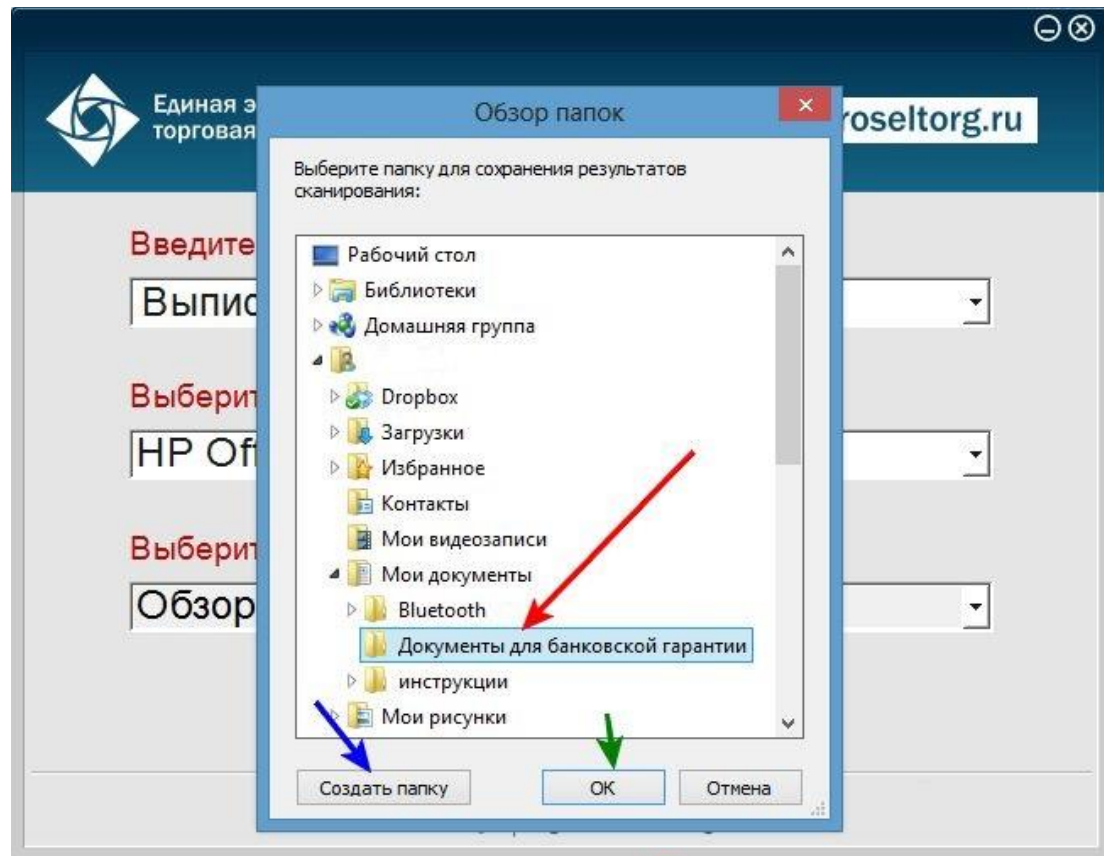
Единая э
торговая

roseltorg.ru

Введите

Выпис

Выберит

HP Of

Выберит

Обзор

Обзор папок

Выберите папку для сохранения результатов сканирования:

Рабочий стол
Библиотеки
Домашняя группа
Dropbox
Загрузки
Избранное
Контакты
Мои видеозаписи
Мои документы
Bluetooth
Документы для банковской гарантии
инструкции
Мои рисунки

Создать папку
ОК
Отмена